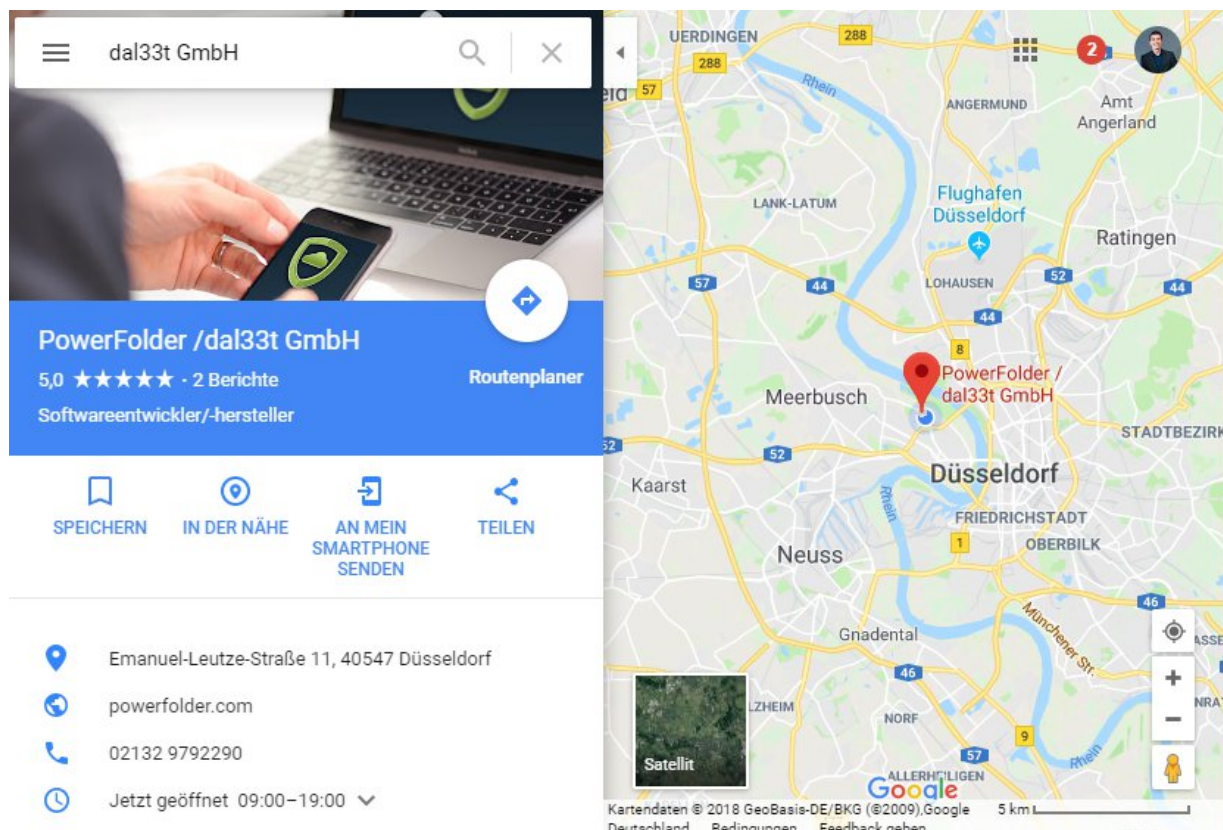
dal33t GmbH

PowerFolder /dal33t GmbH
5,0 ★★★★★ · 2 Berichte
Softwareentwickler/-hersteller

Routenplaner

SPEICHERN
IN DER NÄHE
AN MEIN SMARTPHONE SENDEN
TEILEN

Emanuel-Leutze-Straße 11, 40547 Düsseldorf
powerfolder.com
02132 9792290
Jetzt geöffnet 09:00–19:00

UERDINGEN
288
288
57
2
Rhein
ANGERMUND
Amt Angerland
LANK-LATUM
Flughafen Düsseldorf
Ratingen
57
44
LOHAUSEN
52
44
44
8
PowerFolder / dal33t GmbH
Meerbusch
52
STADTBEZIRK
52
Kaarst
Düsseldorf
Rhein
FRIEDRICHSTADT
1
OBERBILK
Neuss
46
Gnadental
Münchener Str.
46
ZHEIM
NORF
57
9
Satellit
ALLERHEILIGEN
Rhein
Google
Kartendaten © 2018 GeoBasis-DE/BKG (©2009),Google 5 km
Deutschland Bedingungen Feedback geben